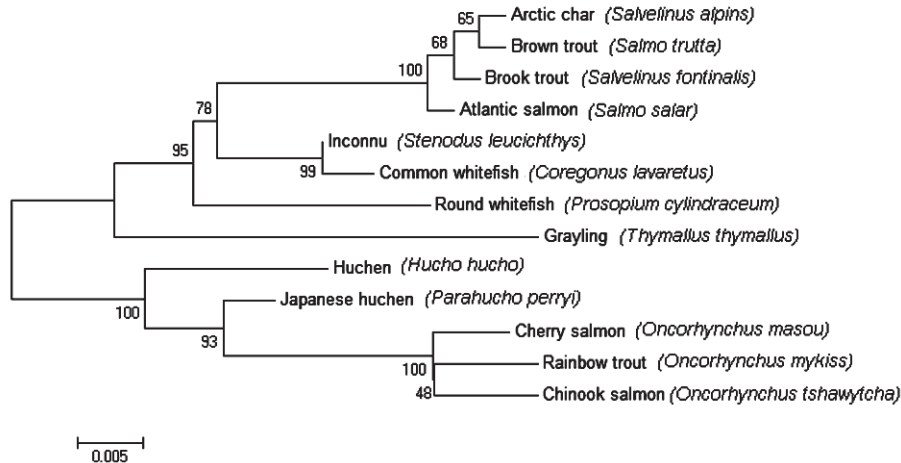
65
Arctic char (Salvelinus alpins)
68
Brown trout (Salmo trutta)
100
Brook trout (Salvelinus fontinalis)
78
Atlantic salmon (Salmo salar)
95
Inconnu (Stenodus leucichthys)
99
Common whitefish (Coregonus lavaretus)
Round whitefish (Prosopium cylindraceum)
Grayling (Thymallus thymallus)
Huchen (Hucho hucho)
100
Japanese huchen (Parahucho perryi)
93
Cherry salmon (Oncorhynchus masou)
100
Rainbow trout (Oncorhynchus mykiss)
48
Chinook salmon (Oncorhynchus tshawytcha)

0.005